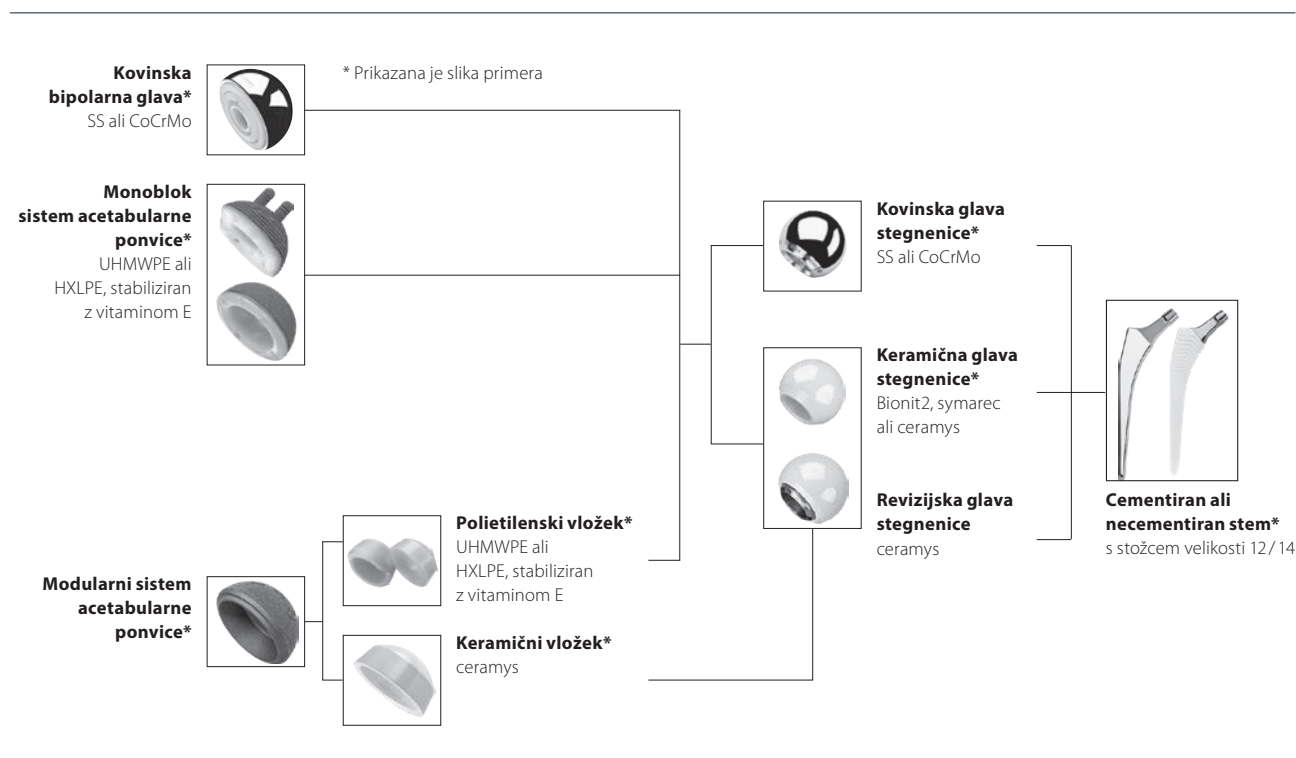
* Prikazana je slika primera

**Kovinska bipolarna glava***
SS ali CoCrMo

**Monoblok sistem acetabularne ponvice***
UHMWPE ali HXLPE, stabiliziran z vitaminom E

**Modularni sistem acetabularne ponvice***

**Polietilenski vložek***
UHMWPE ali HXLPE, stabiliziran z vitaminom E

**Keramični vložek***
ceramys

**Kovinska glava stegnenice***
SS ali CoCrMo

**Keramična glava stegnenice***
Bionit2, symarec ali ceramys

**Revizijska glava stegnenice**
ceramys

**Cementiran ali necementiran stem***
s stožcem velikosti 12/14